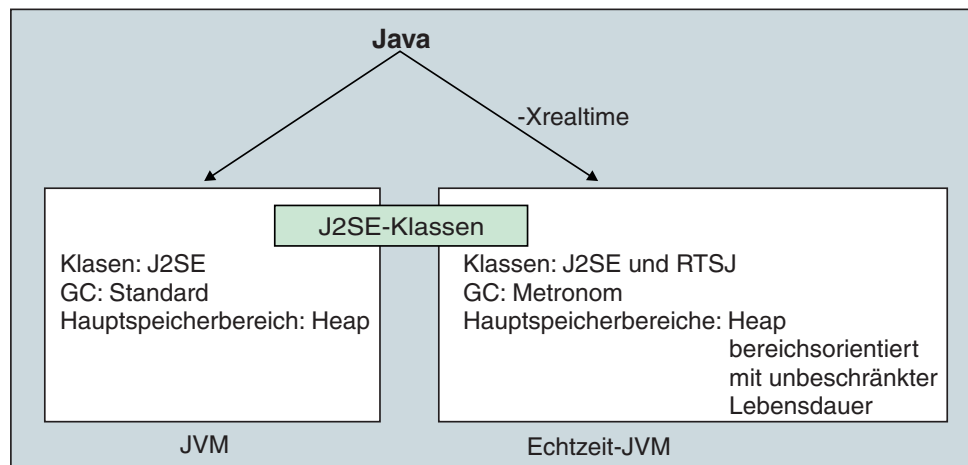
Java

-Xrealtime

J2SE-Klassen

Klasen: J2SE
GC: Standard
Hauptspeicherbereich: Heap

JVM

Klassen: J2SE und RTSJ
GC: Metronom
Hauptspeicherbereiche: Heap
bereichsorientiert
mit unbeschränkter
Lebensdauer

Echtzeit-JVM